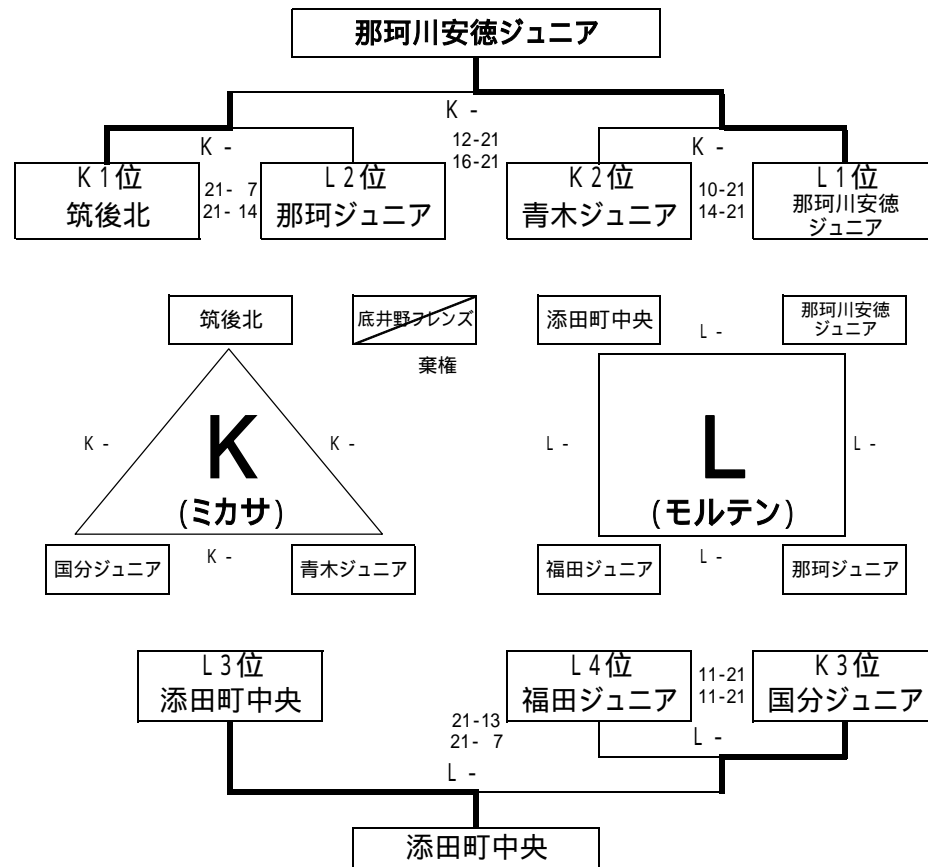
那珂川安徳ジュニア

K -

K -

12-21
16-21

K -

K 1位
筑後北

21- 7
21- 14

L 2位
那珂ジュニア

K 2位
青木ジュニア

10-21
14-21

L 1位
那珂川安徳ジュニア

筑後北

底井野フレンズ

棄権

添田町中央

L -

那珂川安徳ジュニア

K -

K

K -

(ミカサ)

L -

L

L -

(モルテン)

国分ジュニア

K -

青木ジュニア

福田ジュニア

L -

那珂ジュニア

L 3位
添田町中央

L 4位
福田ジュニア

11-21
11-21

K 3位
国分ジュニア

21-13
21- 7

L -

L -

添田町中央